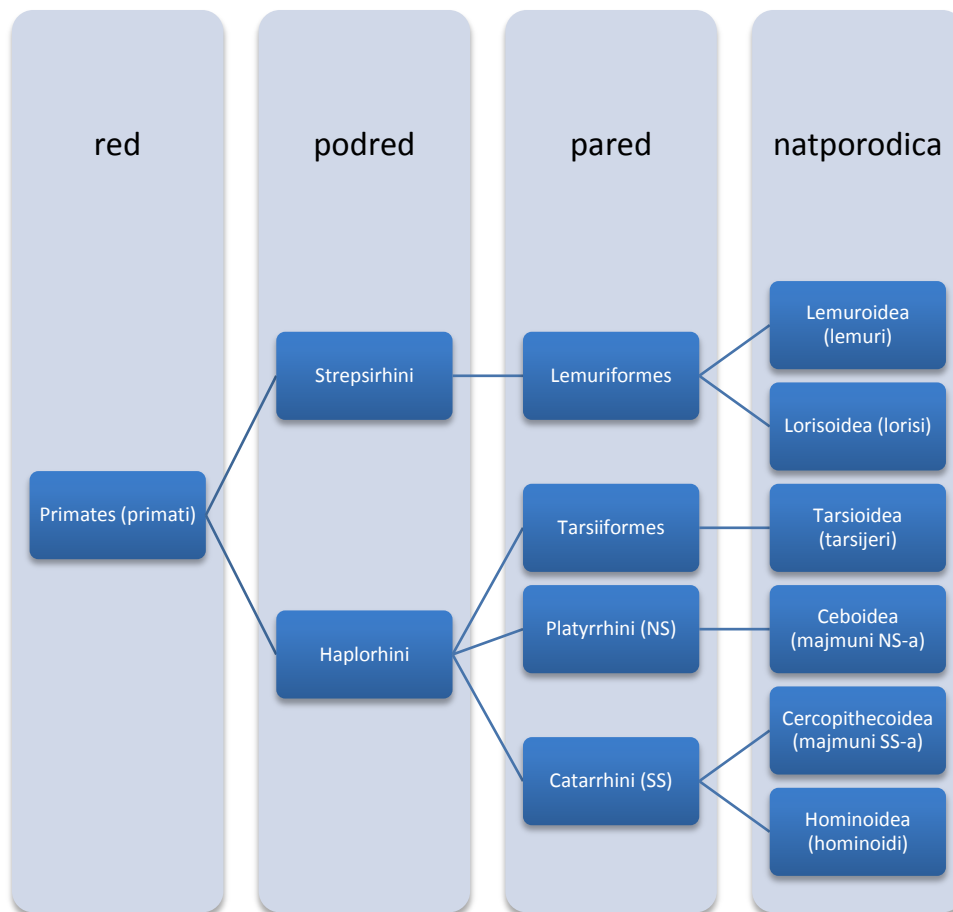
red

podred

pared

natporodica

Primates (primati)

Strepsirhini

Haplorhini

Lemuriformes

Tarsiiformes

Platyrrhini (NS)

Catarrhini (SS)

Lemuroidea (lemuri)

Lorisoidea (lorisi)

Tarsioidea (tarsijeri)

Ceboidea (majmuni NS-a)

Cercopithecoidea (majmuni SS-a)

Hominoidea (hominoidi)